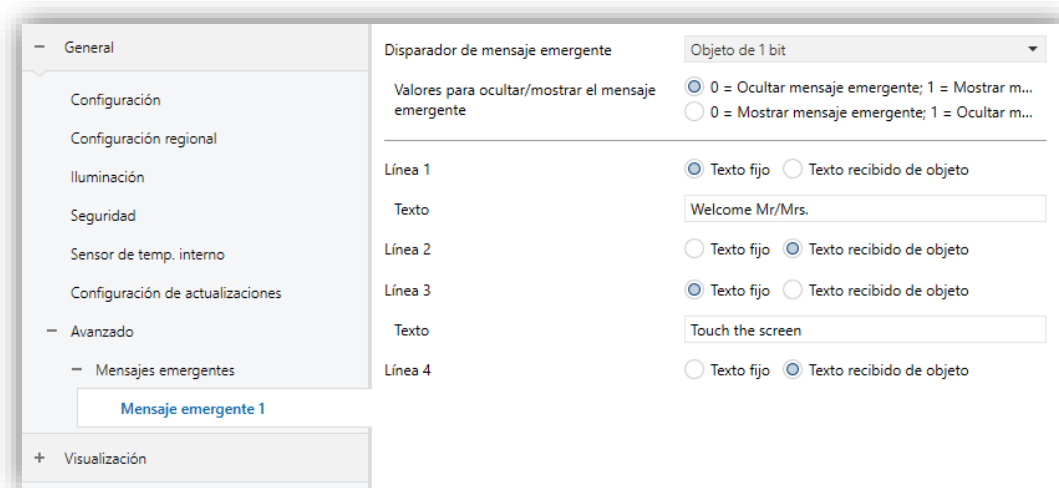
− General

Configuración

Configuración regional

Iluminación

Seguridad

Sensor de temp. interno

Configuración de actualizaciones

− Avanzado

− Mensajes emergentes

Mensaje emergente 1

+ Visualización

Disparador de mensaje emergente | Objeto de 1 bit

Valores para ocultar/mostrar el mensaje emergente
0 = Ocultar mensaje emergente; 1 = Mostrar m...
0 = Mostrar mensaje emergente; 1 = Ocultar m...

Línea 1 Texto fijo Texto recibido de objeto

Texto Welcome Mr/Mrs.

Línea 2 Texto fijo Texto recibido de objeto

Línea 3 Texto fijo Texto recibido de objeto

Texto Touch the screen

Línea 4 Texto fijo Texto recibido de objeto